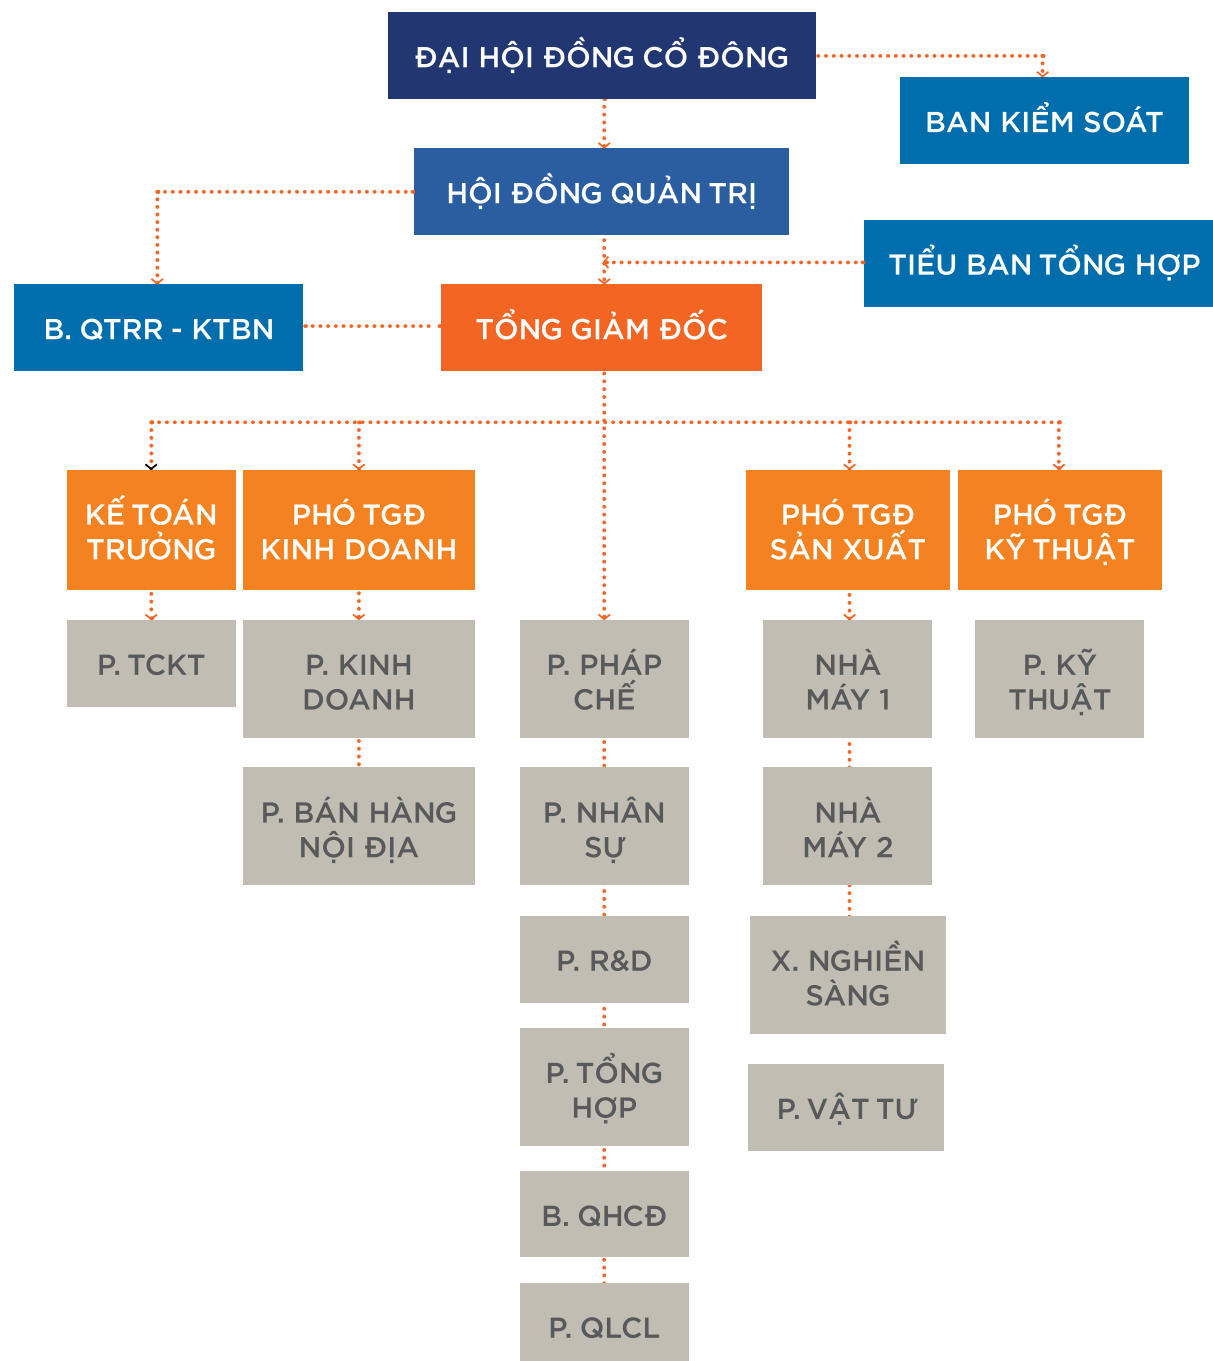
ĐẠI HỘI ĐỒNG CỔ ĐÔNG

BAN KIỂM SOÁT

HỘI ĐỒNG QUẢN TRỊ

TIỂU BAN TỔNG HỢP

B. QTRR - KTBN

TỔNG GIÁM ĐỐC

KẾ TOÁN TRƯỞNG

PHÓ TGĐ KINH DOANH

PHÓ TGĐ SẢN XUẤT

PHÓ TGĐ KỸ THUẬT

P. TCKT

P. KINH DOANH

P. BÁN HÀNG NỘI ĐỊA

P. PHÁP CHẾ

P. NHÂN SỰ

P. R&D

P. TỔNG HỢP

B. QHCĐ

P. QLCL

NHÀ MÁY 1

NHÀ MÁY 2

X. NGHIỀN SÀNG

P. VẬT TƯ

P. KỸ THUẬT